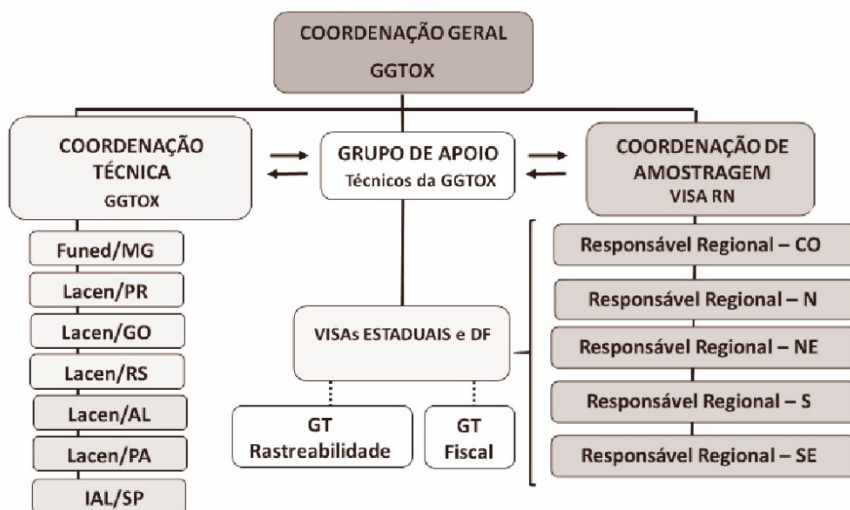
COORDENAÇÃO GERAL
GGTOX

COORDENAÇÃO TÉCNICA
GGTOX

GRUPO DE APOIO
Técnicos da GGTOX

COORDENAÇÃO DE AMOSTRAGEM
VISA RN

Funed/MG
Lacen/PR
Lacen/GO
Lacen/RS
Lacen/AL
Lacen/PA
IAL/SP

VISAs ESTADUAIS e DF

GT
Rastreabilidade

GT
Fiscal

Responsável Regional – CO
Responsável Regional – N
Responsável Regional – NE
Responsável Regional – S
Responsável Regional – SE